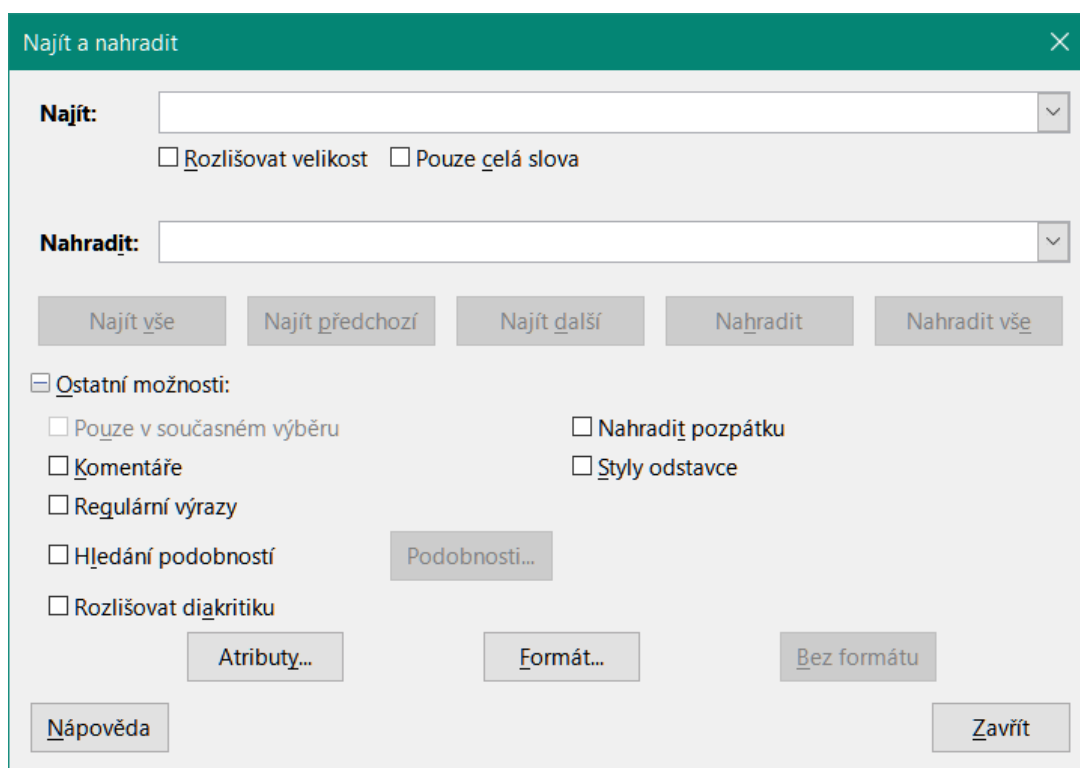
Najít a nahradit

Najít:

Rozlišovat velikost
Pouze celá slova

Nahradit:

Najít vše
Najít předchozí
Najít další
Nahradit
Nahradit vše

Ostatní možnosti:

Pouze v současném výběru
Nahradit pozpátku
Komentáře
Styly odstavce
Regulární výrazy
Hledání podobností
Podobnosti...
Rozlišovat diakritiku

Atributy...
Formát...
Bez formátu

Nápověda
Zavřít